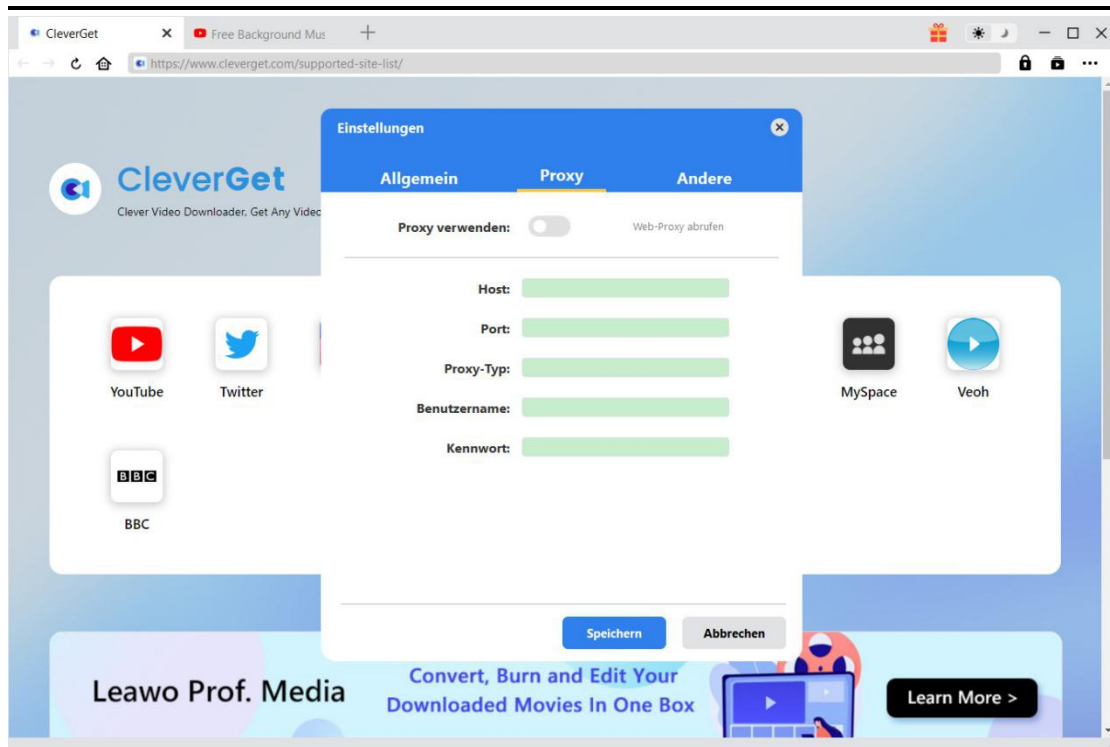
CleverGet ✕ Free Background Mus +

https://www.cleverget.com/supported-site-list/

CleverGet
Clever Video Downloader, Get Any Video

Einstellungen
Allgemein Proxy Andere

Proxy verwenden: Web-Proxy abrufen

Host:
Port:
Proxy-Typ:
Benutzername:
Kennwort:

Speichern Abbrechen

YouTube Twitter MySpace Veoh
BBC
BBC

Leawo Prof. Media
Convert, Burn and Edit Your Downloaded Movies In One Box
Learn More >